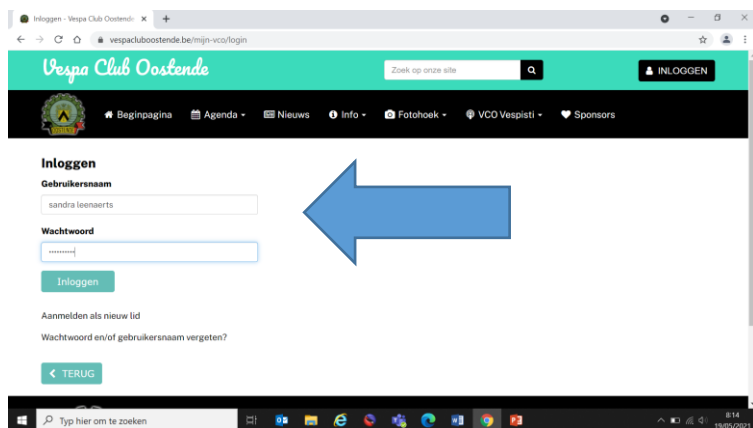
Inloggen - Vespa Club Oostende ×
+
vespacluboostende.be/mijn-vco/login

Vespa Club Oostende

Zoek op onze site

INLOGGEN

Beginpagina
Agenda
Nieuws
Info
Fotohoek
VCO Vespisti
Sponsors

Inloggen

Gebruikersnaam

sandra leenaerts

Wachtwoord

••••••••••

Inloggen

Aanmelden als nieuw lid

Wachtwoord en/of gebruikersnaam vergeten?

TERUG

Typ hier om te zoeken

8:14
19/05/2021